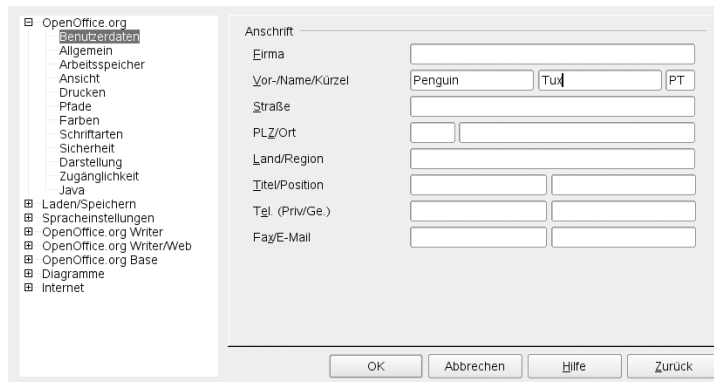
⊟ OpenOffice.org
Benutzerdaten
Allgemein
Arbeitsspeicher
Ansicht
Drucken
Pfade
Farben
Schriftarten
Sicherheit
Darstellung
Zugänglichkeit
Java
⊞ Laden/Speichern
⊞ Spracheinstellungen
⊞ OpenOffice.org Writer
⊞ OpenOffice.org Writer/Web
⊞ OpenOffice.org Base
⊞ Diagramme
⊞ Internet

Anschrift

Firma

Vor-/Name/Kürzel Penguin Tux PT

Straße

PLZ/Ort

Land/Region

Titel/Position

Tel. (Priv/Ge.)

Fax/E-Mail

OK Abbrechen Hilfe Zurück